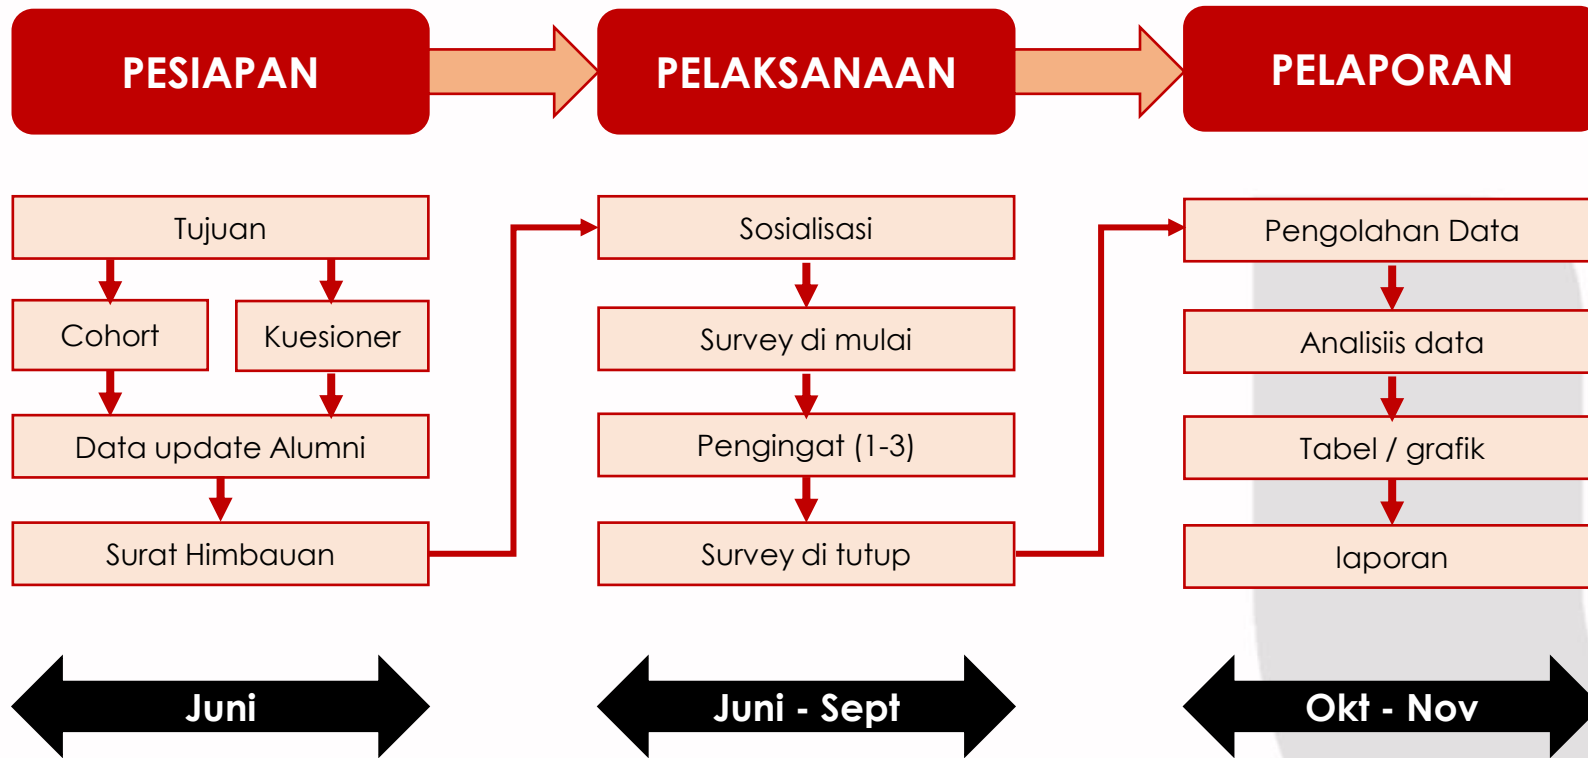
PESIAPAN

Tujuan

Cohort

Kuesioner

Data update Alumni

Surat Himbauan

Juni

PELAKSANAAN

Sosialisasi

Survey di mulai

Pengingat (1-3)

Survey di tutup

Juni - Sept

PELAPORAN

Pengolahan Data

Analisiis data

Tabel / grafik

laporan

Okt - Nov